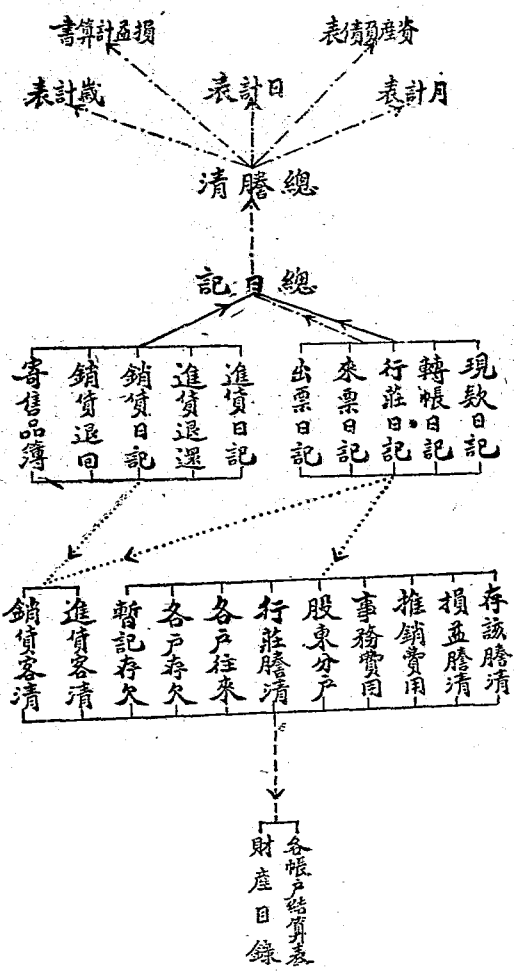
書算計盈損　表債負産資

表計歲　表計日　表計月

清謄總

記日總

寄售品簿
銷貨退回
銷貨日記
進貨退還
進貨日記

出票日記
來票日記
行莊日記
轉帳日記
現款日記

銷貨客清
進貨客清

暫記存欠
各戶存欠
各戶往來
行莊謄清
股東分戶
事務費用
推銷費用
損益謄清
存該謄清

各帳戶結算表
財產目錄